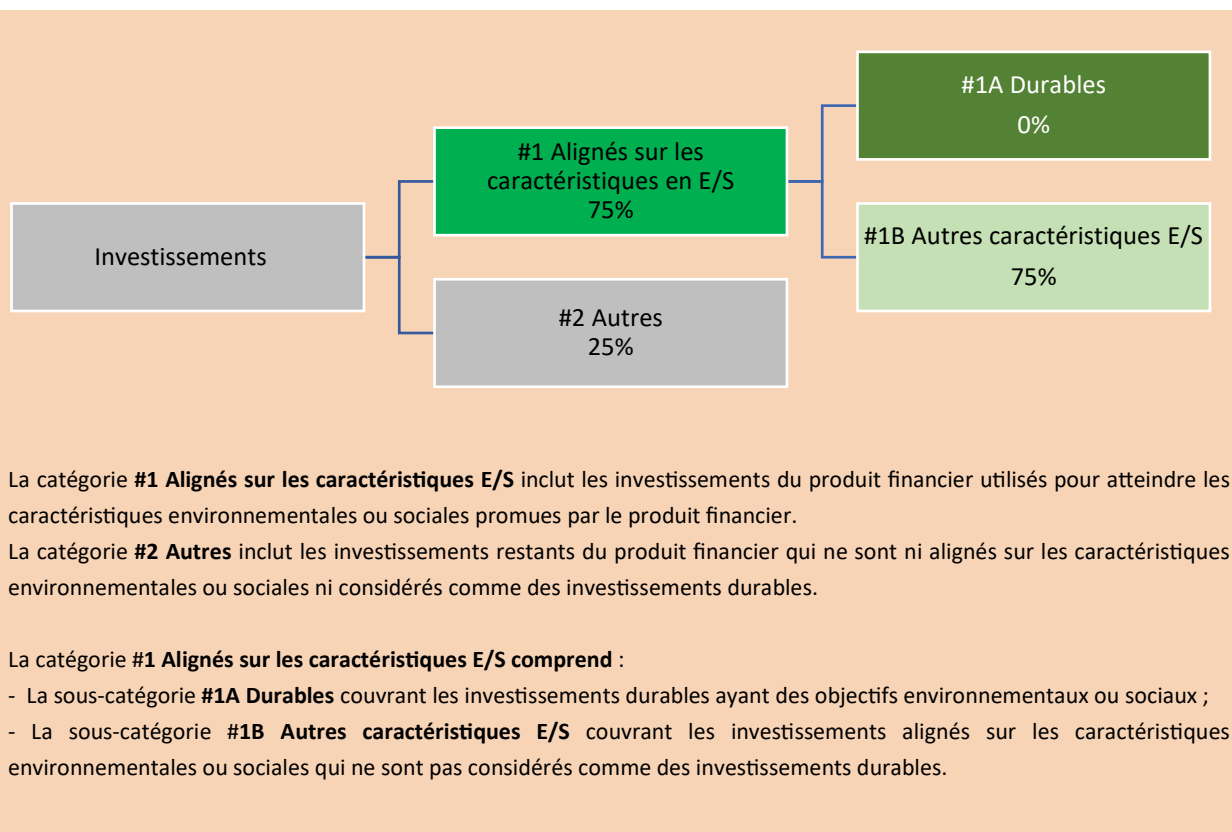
Investissements

#1 Alignés sur les caractéristiques en E/S
75%

#2 Autres
25%

#1A Durables
0%

#1B Autres caractéristiques E/S
75%

La catégorie **#1 Alignés sur les caractéristiques E/S** inclut les investissements du produit financier utilisés pour atteindre les caractéristiques environnementales ou sociales promues par le produit financier.
La catégorie **#2 Autres** inclut les investissements restants du produit financier qui ne sont ni alignés sur les caractéristiques environnementales ou sociales ni considérés comme des investissements durables.

La catégorie #**1 Alignés sur les caractéristiques E/S comprend** :
- La sous-catégorie **#1A Durables** couvrant les investissements durables ayant des objectifs environnementaux ou sociaux ;
- La sous-catégorie **#1B Autres caractéristiques E/S** couvrant les investissements alignés sur les caractéristiques environnementales ou sociales qui ne sont pas considérés comme des investissements durables.